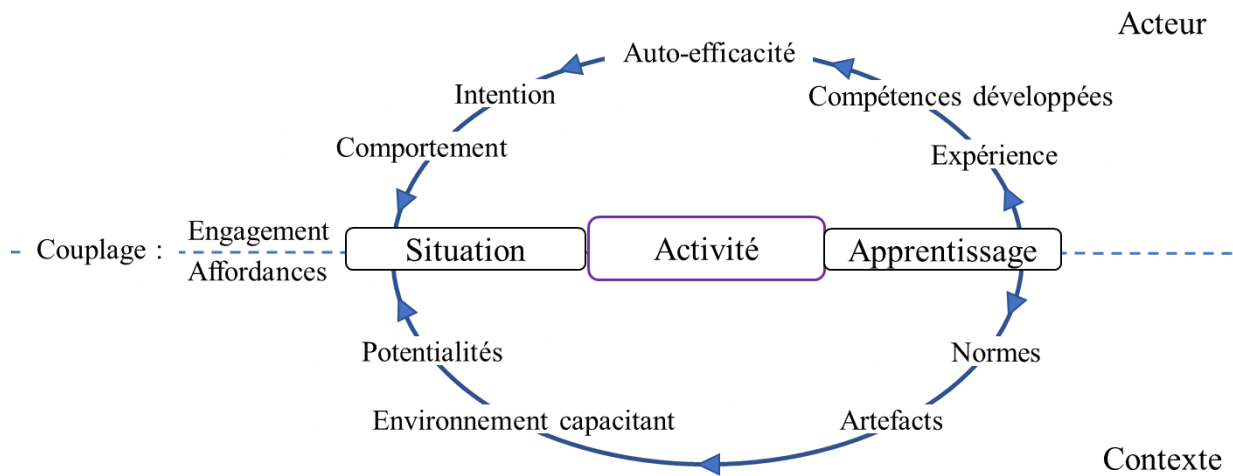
Acteur

Auto-efficacité

Intention

Compétences développées

Comportement

Expérience

Couplage :

Engagement

Affordances

Situation

Activité

Apprentissage

Potentialités

Normes

Environnement capacitant

Artefacts

Contexte